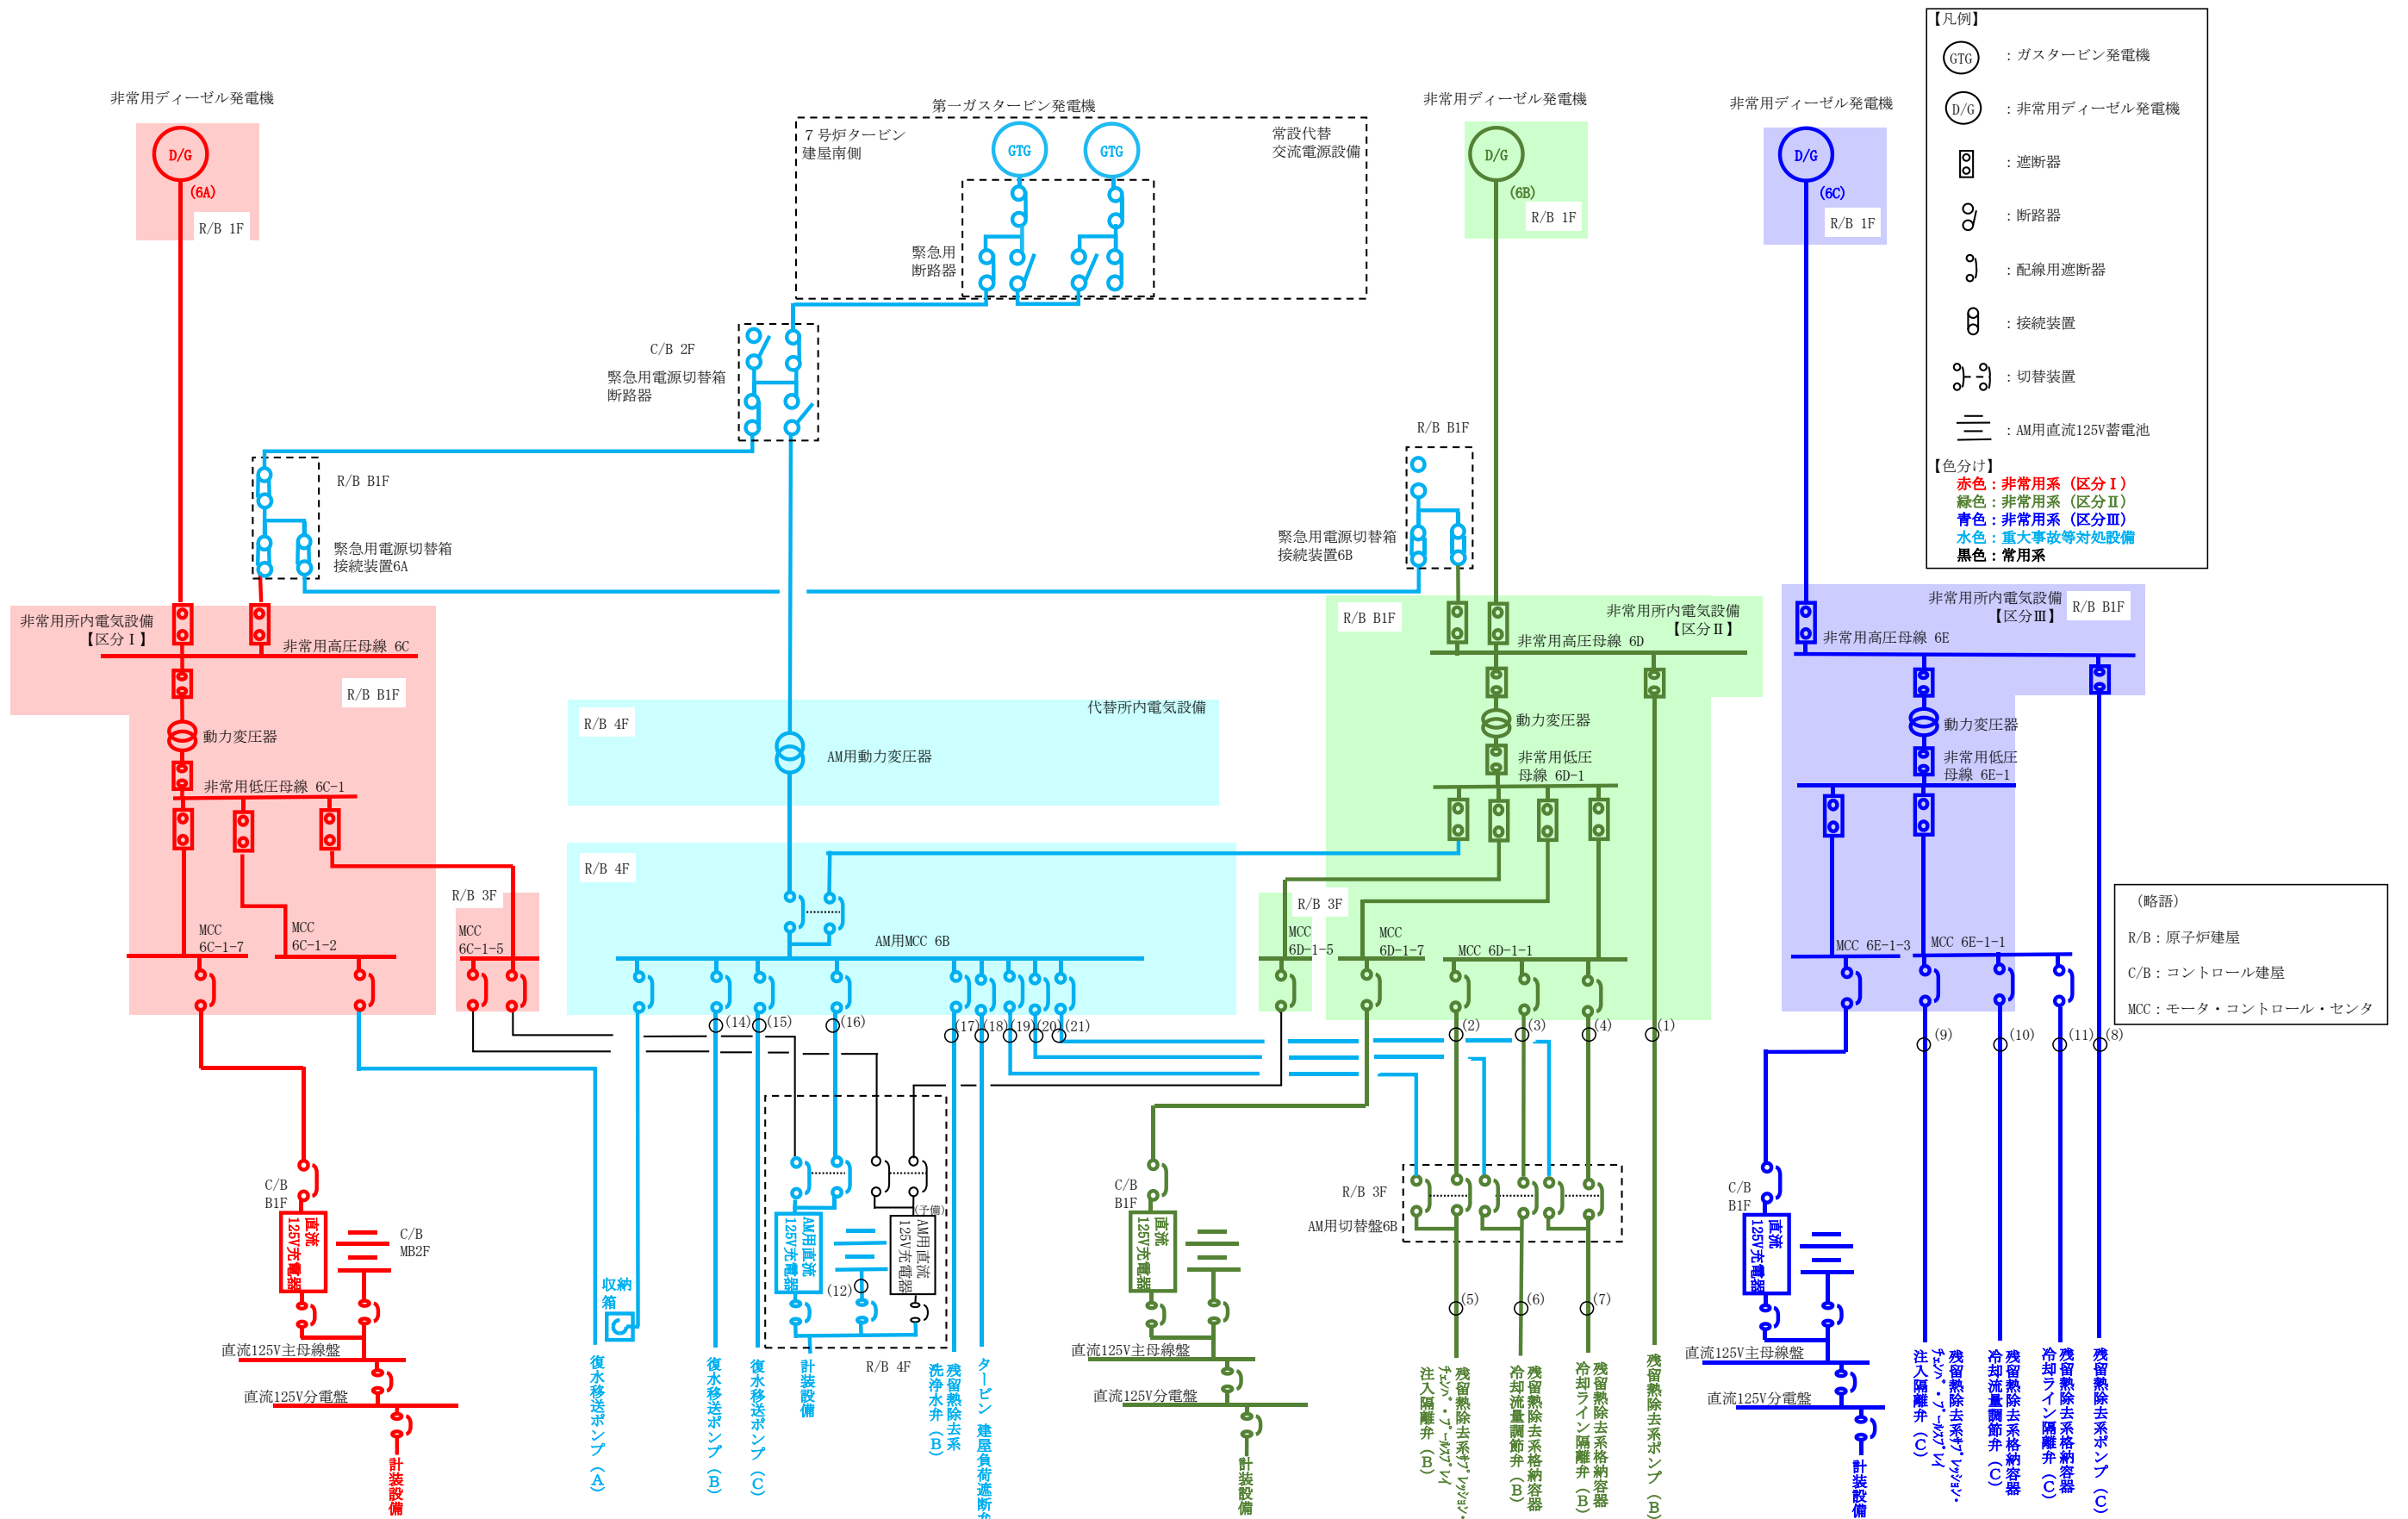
【凡例】
GTG ：ガスタービン発電機
D/G ：非常用ディーゼル発電機
：遮断器
：断路器
：配線用遮断器
：接続装置
：切替装置
：AM用直流125V蓄電池
【色分け】
赤色：非常用系（区分Ⅰ）
緑色：非常用系（区分Ⅱ）
青色：非常用系（区分Ⅲ）
水色：重大事故等対処設備
黒色：常用系

非常用ディーゼル発電機
D/G
(6A)
R/B 1F

第一ガスタービン発電機
7号炉タービン建屋南側
GTG
GTG
常設代替交流電源設備
緊急用断路器

非常用ディーゼル発電機
D/G
(6B)
R/B 1F

非常用ディーゼル発電機
D/G
(6C)
R/B 1F

C/B 2F
緊急用電源切替箱断路器

R/B B1F
緊急用電源切替箱接続装置6A

R/B B1F
緊急用電源切替箱接続装置6B

非常用所内電気設備【区分Ⅰ】
非常用高圧母線 6C
R/B B1F
動力変圧器
非常用低圧母線 6C-1
MCC 6C-1-7
MCC 6C-1-2
R/B 3F
MCC 6C-1-5

代替所内電気設備
R/B 4F
AM用動力変圧器
R/B 4F
AM用MCC 6B

R/B B1F
非常用所内電気設備【区分Ⅱ】
非常用高圧母線 6D
動力変圧器
非常用低圧母線 6D-1
R/B 3F
MCC 6D-1-5
MCC 6D-1-7
MCC 6D-1-1

非常用所内電気設備【区分Ⅲ】
R/B B1F
非常用高圧母線 6E
動力変圧器
非常用低圧母線 6E-1
MCC 6E-1-3
MCC 6E-1-1

（略語）
R/B：原子炉建屋
C/B：コントロール建屋
MCC：モータ・コントロール・センタ

(14) (15) (16) (17) (18) (19) (20) (21) (2) (3) (4) (1) (9) (10) (11) (8)

C/B B1F
直流125V充電器
C/B MB2F
直流125V主母線盤
直流125V分電盤
計装設備

収納箱
復水移送ポンプ（A）
復水移送ポンプ（B）
復水移送ポンプ（C）
AM用直流125V充電器
(12)
AM用直流125V充電器（予備）
計装設備
R/B 4F
残留熱除去系洗浄水弁（B）
タービン建屋負荷遮断弁

C/B B1F
直流125V充電器
直流125V主母線盤
直流125V分電盤
計装設備

R/B 3F
AM用切替盤6B
(5) (6) (7)
残留熱除去系ｻﾌﾟﾚｯｼｮﾝ・ﾁｪﾝﾊﾞ・ﾌﾟｰﾙｽﾌﾟﾚｲ注入隔離弁（B）
残留熱除去系格納容器冷却流量調節弁（B）
残留熱除去系格納容器冷却ライン隔離弁（B）
残留熱除去系ポンプ（B）

C/B B1F
直流125V充電器
直流125V主母線盤
直流125V分電盤
計装設備
残留熱除去系ｻﾌﾟﾚｯｼｮﾝ・ﾁｪﾝﾊﾞ・ﾌﾟｰﾙｽﾌﾟﾚｲ注入隔離弁（C）
残留熱除去系格納容器冷却流量調節弁（C）
残留熱除去系格納容器冷却ライン隔離弁（C）
残留熱除去系ポンプ（C）